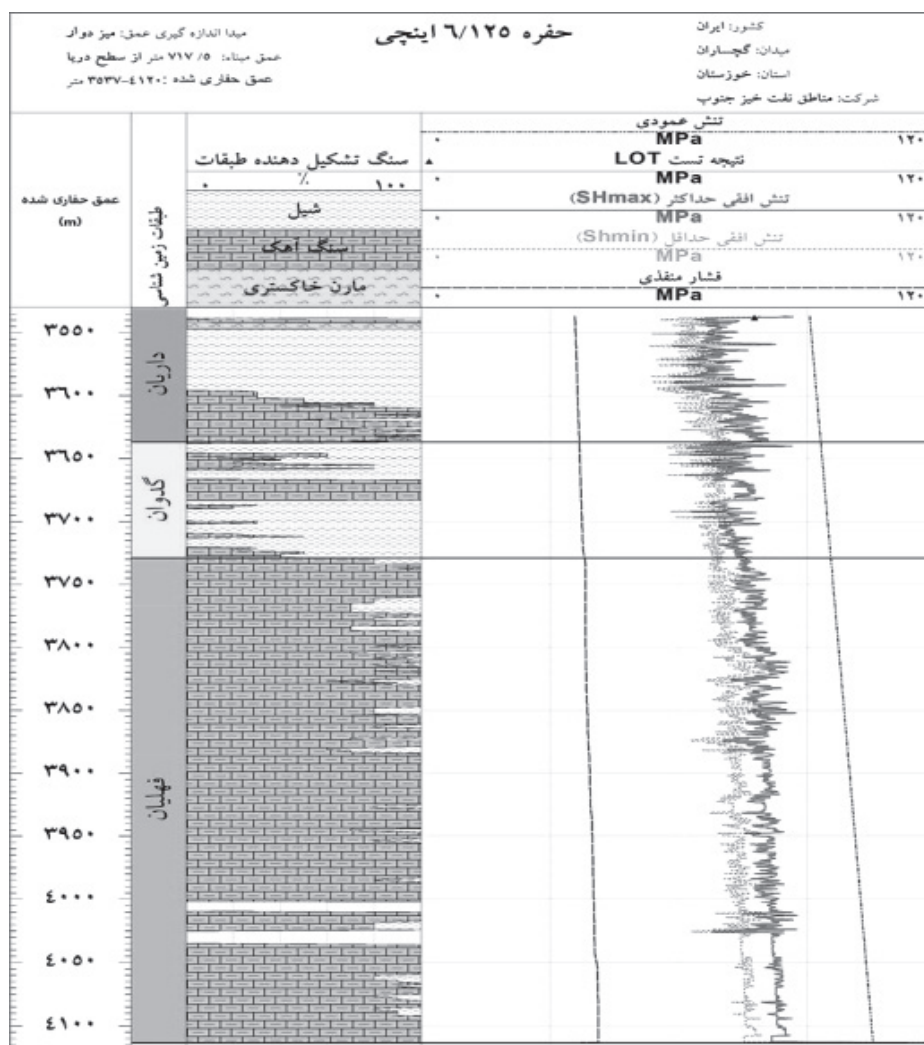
کشور: ایران
میدان: گچساران
استان: خوزستان
شرکت: مناطق نفت خیز جنوب

حفره ۶/۱۲۵ اینچی

مبدا اندازه گیری عمق: میز دوار
عمق مبناء: ۷۱۷/۵ متر از سطح دریا
عمق حفاری شده :۴۱۲۰-۳۵۳۷ متر

عمق حفاری شده (m)

طبقات زمین شناسی

سنگ تشکیل دهنده طبقات
۰ ٪ ۱۰۰
شیل
سنگ آهک
مارن خاکستری

تنش عمودی
۰ MPa ۱۲۰
نتیجه تست LOT
۰ MPa ۱۲۰
تنش افقی حداکثر (SHmax)
۰ MPa ۱۲۰
تنش افقی حداقل (Shmin)
۰ MPa ۱۲۰
فشار منفذی
۰ MPa ۱۲۰

۳۵۵۰
۳۶۰۰
۳۶۵۰
۳۷۰۰
۳۷۵۰
۳۸۰۰
۳۸۵۰
۳۹۰۰
۳۹۵۰
۴۰۰۰
۴۰۵۰
۴۱۰۰

داریان
گدوان
فهلیان